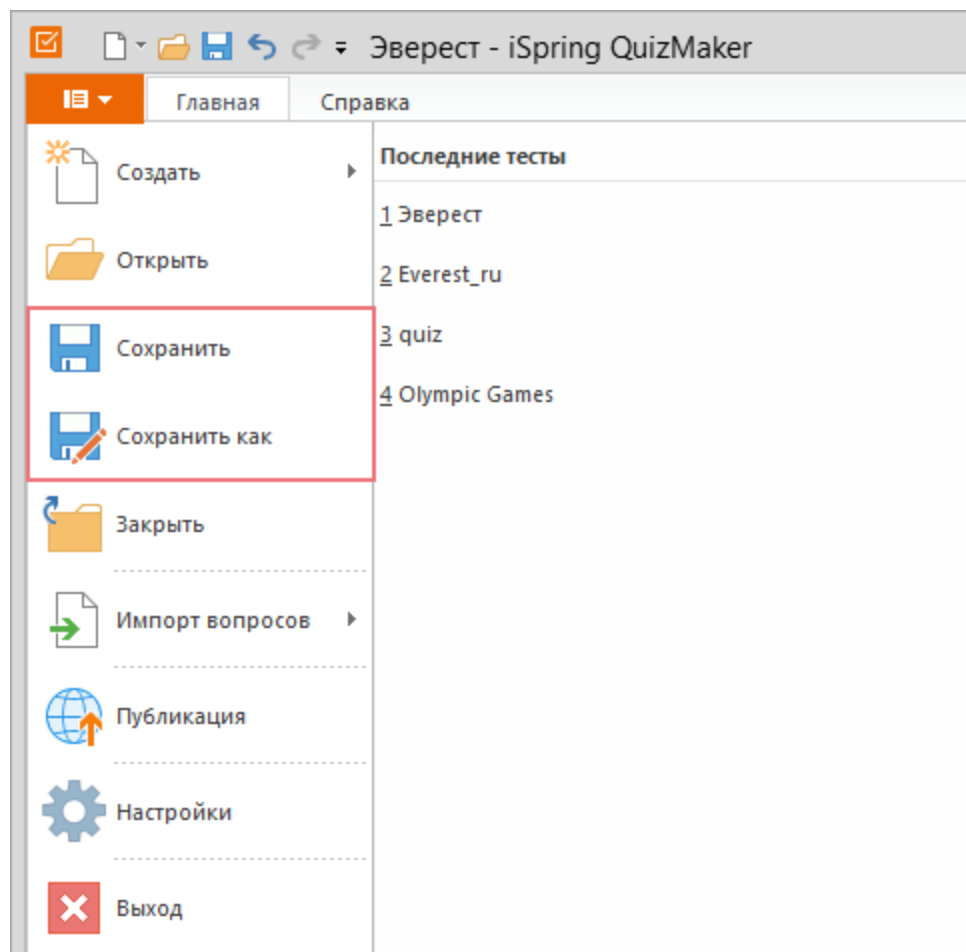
Эверест - iSpring QuizMaker

Главная Справка

Создать

Открыть

Сохранить

Сохранить как

Закрыть

Импорт вопросов

Публикация

Настройки

Выход

Последние тесты

1 Эверест

2 Everest_ru

3 quiz

4 Olympic Games